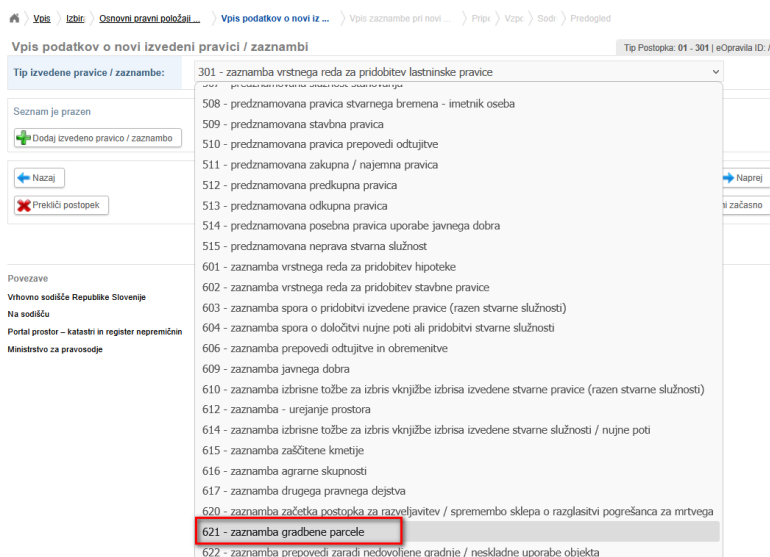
Vpis › Izbir › Osnovni pravni položaji ... › Vpis podatkov o novi iz ... › Vpis zaznambe pri novi ... › Pripo › Vzpo › Sodi › Predogled

Vpis podatkov o novi izvedeni pravici / zaznambi

Tip Postopka: 01 - 301 | eOpravila ID: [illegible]

Tip izvedene pravice / zaznambe:

301 - zaznamba vrstnega reda za pridobitev lastninske pravice

Seznam je prazen

Dodaj izvedeno pravico / zaznambo

Nazaj

Prekliči postopek

Naprej

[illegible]ni začasno

Povezave

Vrhovno sodišče Republike Slovenije

Na sodišču

Portal prostor – katastri in register nepremičnin

Ministrstvo za pravosodje

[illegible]
508 - predznamovana pravica stvarnega bremena - imetnik oseba
509 - predznamovana stavbna pravica
510 - predznamovana pravica prepovedi odtujitve
511 - predznamovana zakupna / najemna pravica
512 - predznamovana predkupna pravica
513 - predznamovana odkupna pravica
514 - predznamovana posebna pravica uporabe javnega dobra
515 - predznamovana neprava stvarna služnost
601 - zaznamba vrstnega reda za pridobitev hipoteke
602 - zaznamba vrstnega reda za pridobitev stavbne pravice
603 - zaznamba spora o pridobitvi izvedene pravice (razen stvarne služnosti)
604 - zaznamba spora o določitvi nujne poti ali pridobitvi stvarne služnosti
606 - zaznamba prepovedi odtujitve in obremenitve
609 - zaznamba javnega dobra
610 - zaznamba izbrisne tožbe za izbris vknjižbe izbrisa izvedene stvarne pravice (razen stvarne služnosti)
612 - zaznamba - urejanje prostora
614 - zaznamba izbrisne tožbe za izbris vknjižbe izbrisa izvedene stvarne služnosti / nujne poti
615 - zaznamba zaščitene kmetije
616 - zaznamba agrarne skupnosti
617 - zaznamba drugega pravnega dejstva
620 - zaznamba začetka postopka za razveljavitev / spremembo sklepa o razglasitvi pogrešanca za mrtvega
621 - zaznamba gradbene parcele
622 - zaznamba prepovedi zaradi nedovoljene gradnje / neskladne uporabe objekta